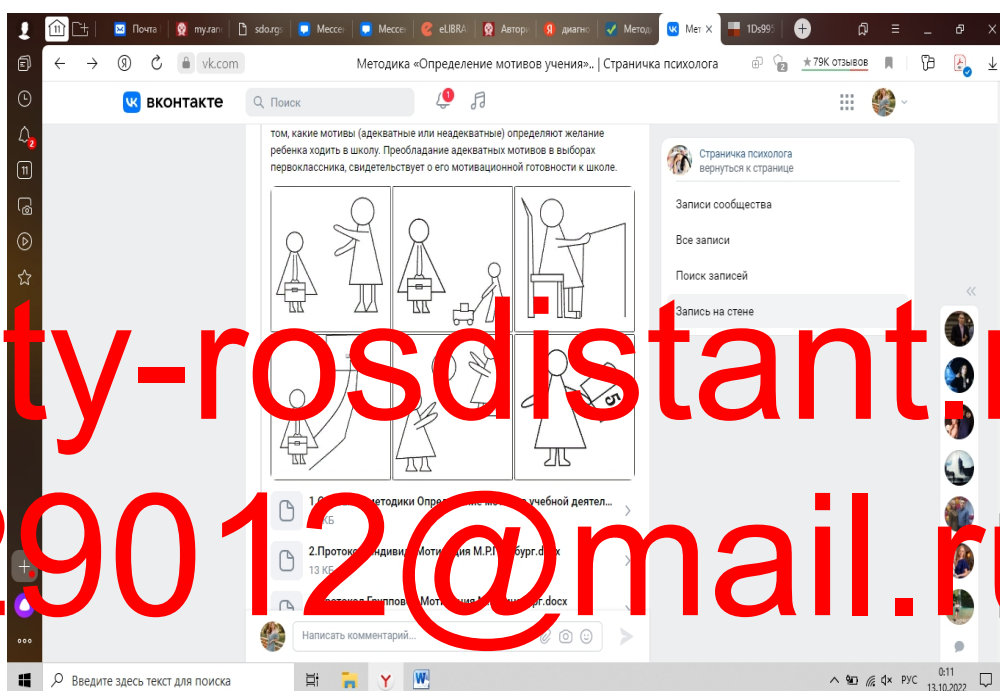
Почта | my.ran | sdo.rgs | Мессен | Мессен | eLIBRA | Автори | диагно | Метод | Мет X | 1Ds99

vk.com | Методика «Определение мотивов учения».. | Страничка психолога | ★79К отзывов

вконтакте | Поиск

том, какие мотивы (адекватные или неадекватные) определяют желание ребенка ходить в школу. Преобладание адекватных мотивов в выборах первоклассника, свидетельствует о его мотивационной готовности к школе.

5

1.О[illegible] методики Опре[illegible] мотив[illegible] учебной деятел...
КБ

2.Протоко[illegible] индивид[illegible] Мотив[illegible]ция М.Р.Г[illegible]бург.docx
13 КБ

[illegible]ротокол Группов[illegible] Мотив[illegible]ция М.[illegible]бург.docx

Написать комментарий...

Страничка психолога
вернуться к странице

Записи сообщества
Все записи
Поиск записей
Запись на стене

ty-rosdistant.r
29012@mail.ru

Введите здесь текст для поиска

РУС 0:11 13.10.2022